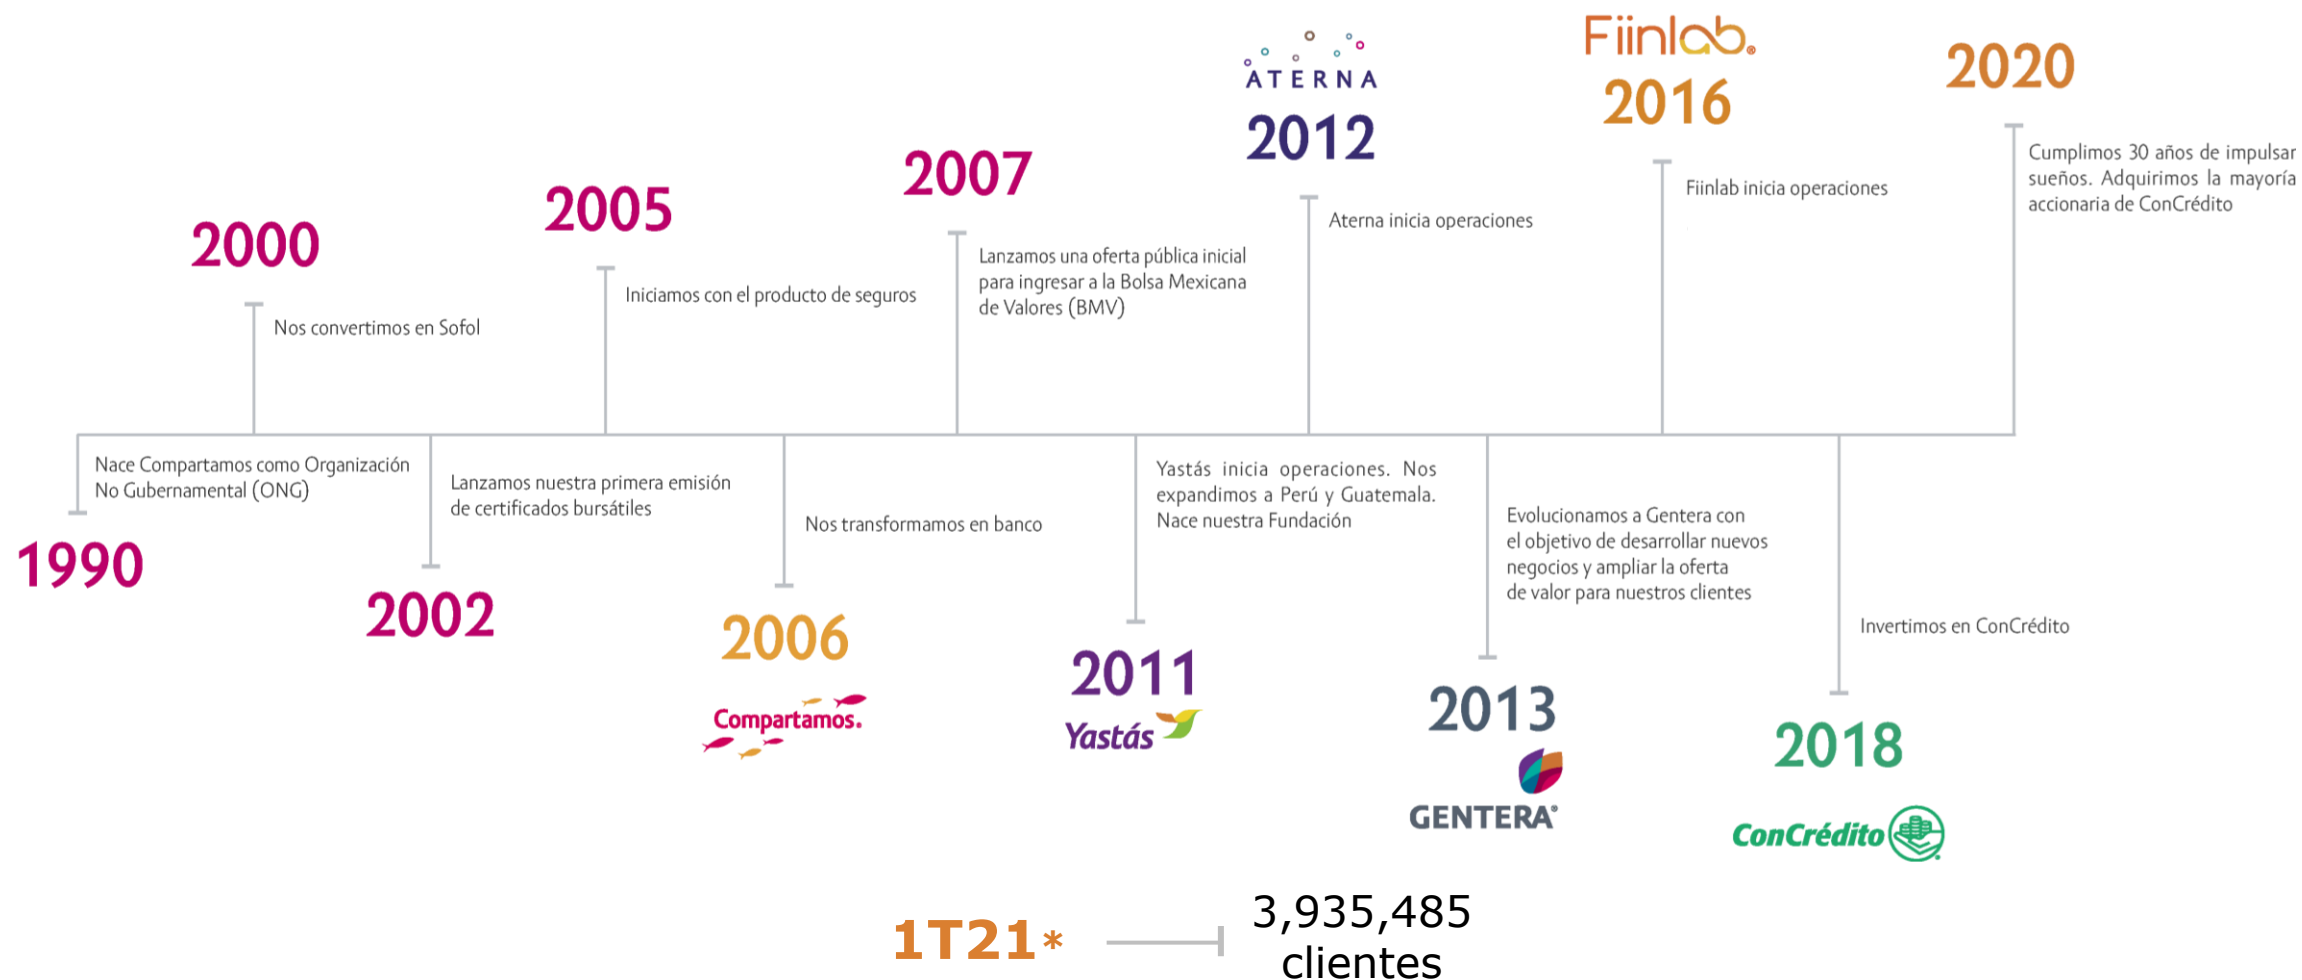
ATERNA

Fiinlab

2000
Nos convertimos en Sofol

2005
Iniciamos con el producto de seguros

2007
Lanzamos una oferta pública inicial para ingresar a la Bolsa Mexicana de Valores (BMV)

2012
Aterna inicia operaciones

2016
Fiinlab inicia operaciones

2020
Cumplimos 30 años de impulsar sueños. Adquirimos la mayoría accionaria de ConCrédito

1990
Nace Compartamos como Organización No Gubernamental (ONG)

2002
Lanzamos nuestra primera emisión de certificados bursátiles

2006
Nos transformamos en banco
Compartamos.

2011
Yastás inicia operaciones. Nos expandimos a Perú y Guatemala. Nace nuestra Fundación
Yastás

2013
Evolucionamos a Gentera con el objetivo de desarrollar nuevos negocios y ampliar la oferta de valor para nuestros clientes
GENTERA

2018
Invertimos en ConCrédito
ConCrédito

1T21* 3,935,485 clientes